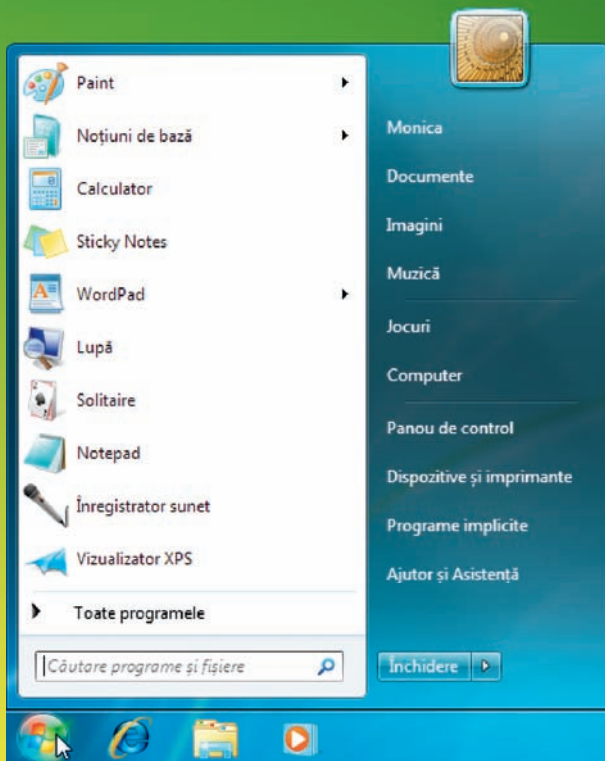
Paint

Noțiuni de bază

Calculator

Sticky Notes

WordPad

Lupă

Solitaire

Notepad

Înregistrator sunet

Vizualizator XPS

Toate programele

Căutare programe și fișiere

Monica

Documente

Imagini

Muzică

Jocuri

Computer

Panou de control

Dispozitive și imprimante

Programe implicite

Ajutor și Asistență

Închidere